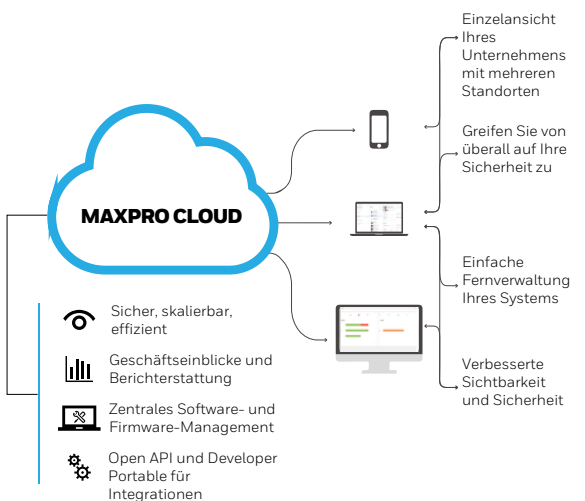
MAXPRO CLOUD

Einzelansicht Ihres Unternehmens mit mehreren Standorten

Greifen Sie von überall auf Ihre Sicherheit zu

Einfache Fernverwaltung Ihres Systems

Verbesserte Sichtbarkeit und Sicherheit

Sicher, skalierbar, effizient

Geschäftseinblicke und Berichterstattung

Zentrales Software- und Firmware-Management

Open API und Developer Portable für Integrationen